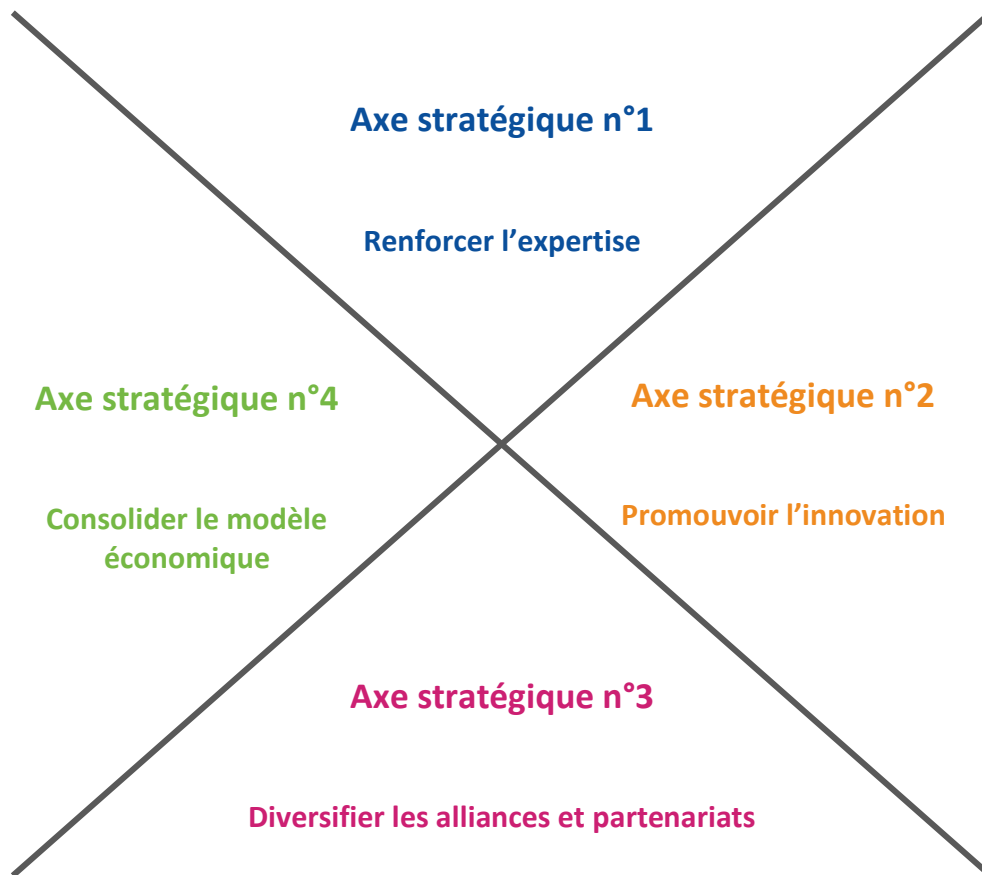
Axe stratégique n°1

Renforcer l’expertise

Axe stratégique n°4

Consolider le modèle économique

Axe stratégique n°2

Promouvoir l’innovation

Axe stratégique n°3

Diversifier les alliances et partenariats